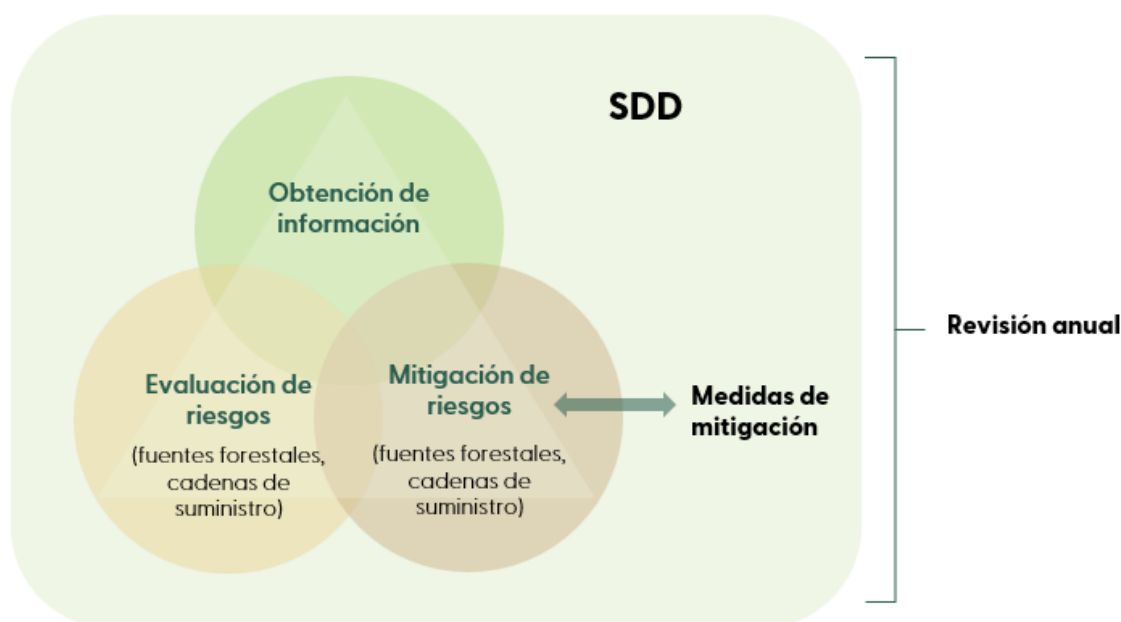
SDD

Obtención de información

Evaluación de riesgos

(fuentes forestales, cadenas de suministro)

Mitigación de riesgos

(fuentes forestales, cadenas de suministro)

Medidas de mitigación

Revisión anual